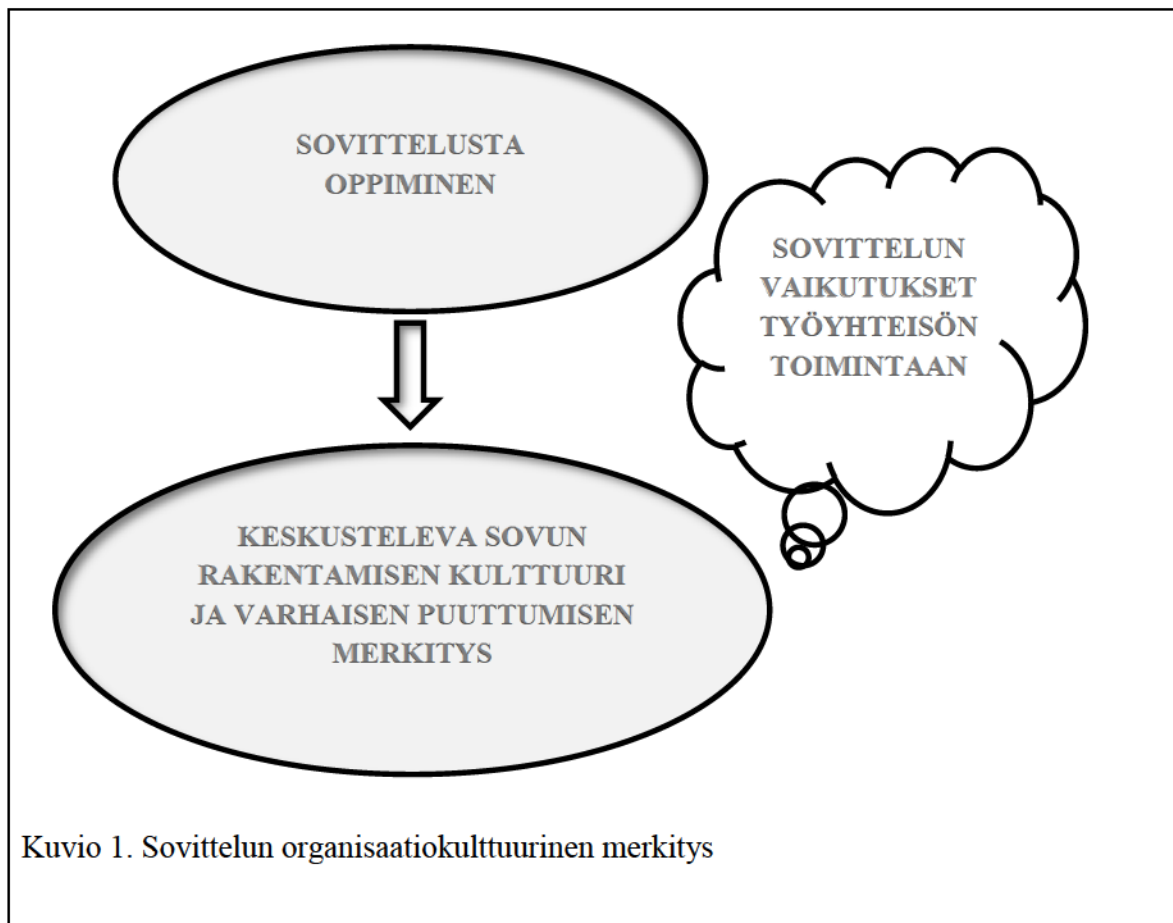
SOVITTELUSTA OPPIMINEN

SOVITTELUN VAIKUTUKSET TYÖYHTEISÖN TOIMINTAAN

KESKUSTELEVA SOVUN RAKENTAMISEN KULTTUURI JA VARHAISEN PUUTTUMISEN MERKITYS

Kuvio 1. Sovittelun organisaatiokulttuurinen merkitys